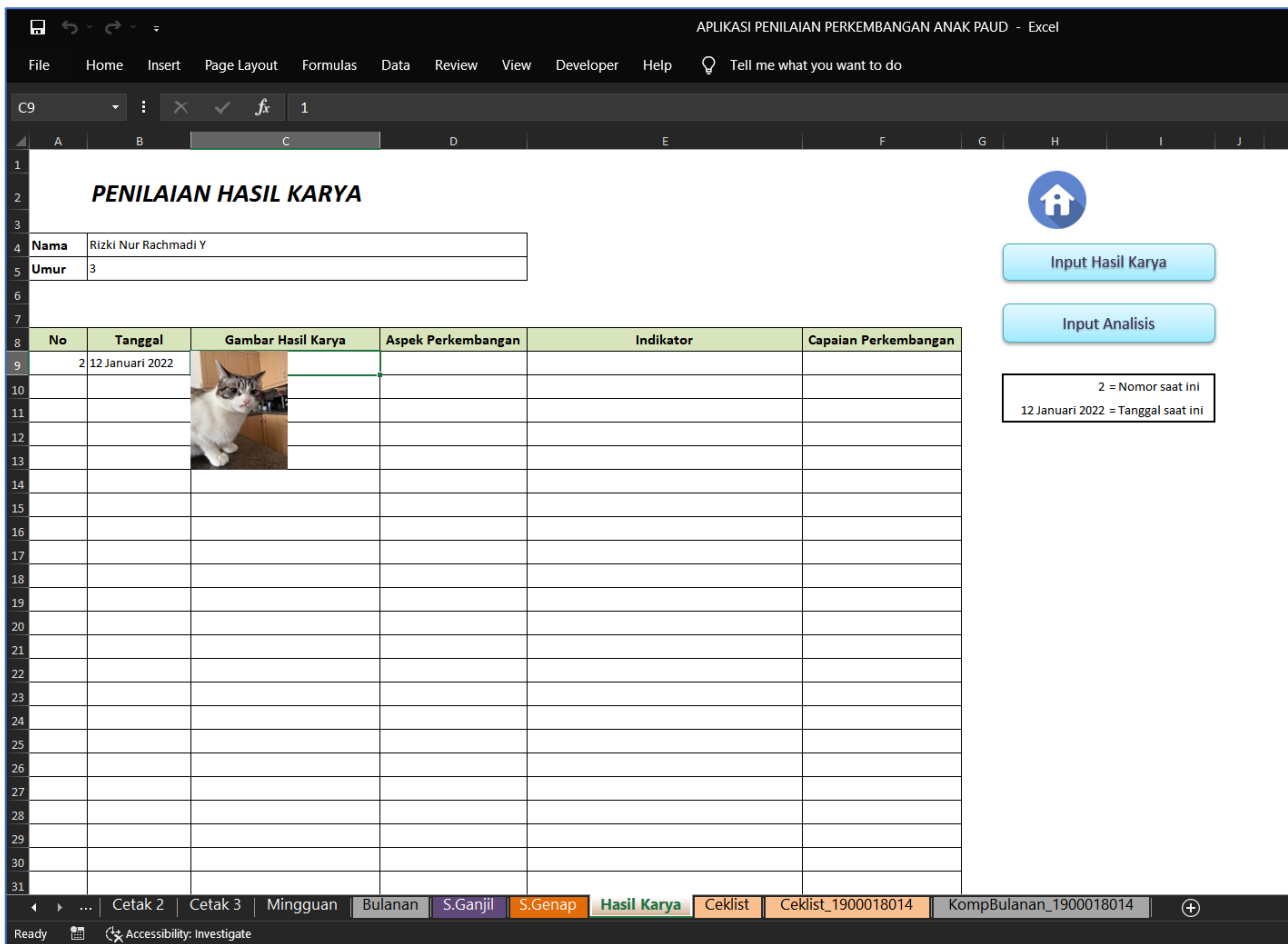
APLIKASI PENILAIAN PERKEMBANGAN ANAK PAUD - Excel

File Home Insert Page Layout Formulas Data Review View Developer Help Tell me what you want to do

C9 1

A B C D E F G H I J

PENILAIAN HASIL KARYA

| Nama | Rizki Nur Rachmadi Y |
|---|---|
| Umur | 3 |

| No | Tanggal | Gambar Hasil Karya | Aspek Perkembangan | Indikator | Capaian Perkembangan |
|---|---|---|---|---|---|
| 2 | 12 Januari 2022 | | | | |

Input Hasil Karya

Input Analisis

2 = Nomor saat ini
12 Januari 2022 = Tanggal saat ini

1 2 3 4 5 6 7 8 9 10 11 12 13 14 15 16 17 18 19 20 21 22 23 24 25 26 27 28 29 30 31

... Cetak 2 Cetak 3 Mingguan Bulanan S.Ganjil S.Genap Hasil Karya Ceklist Ceklist_1900018014 KompBulanan_1900018014

Ready Accessibility: Investigate